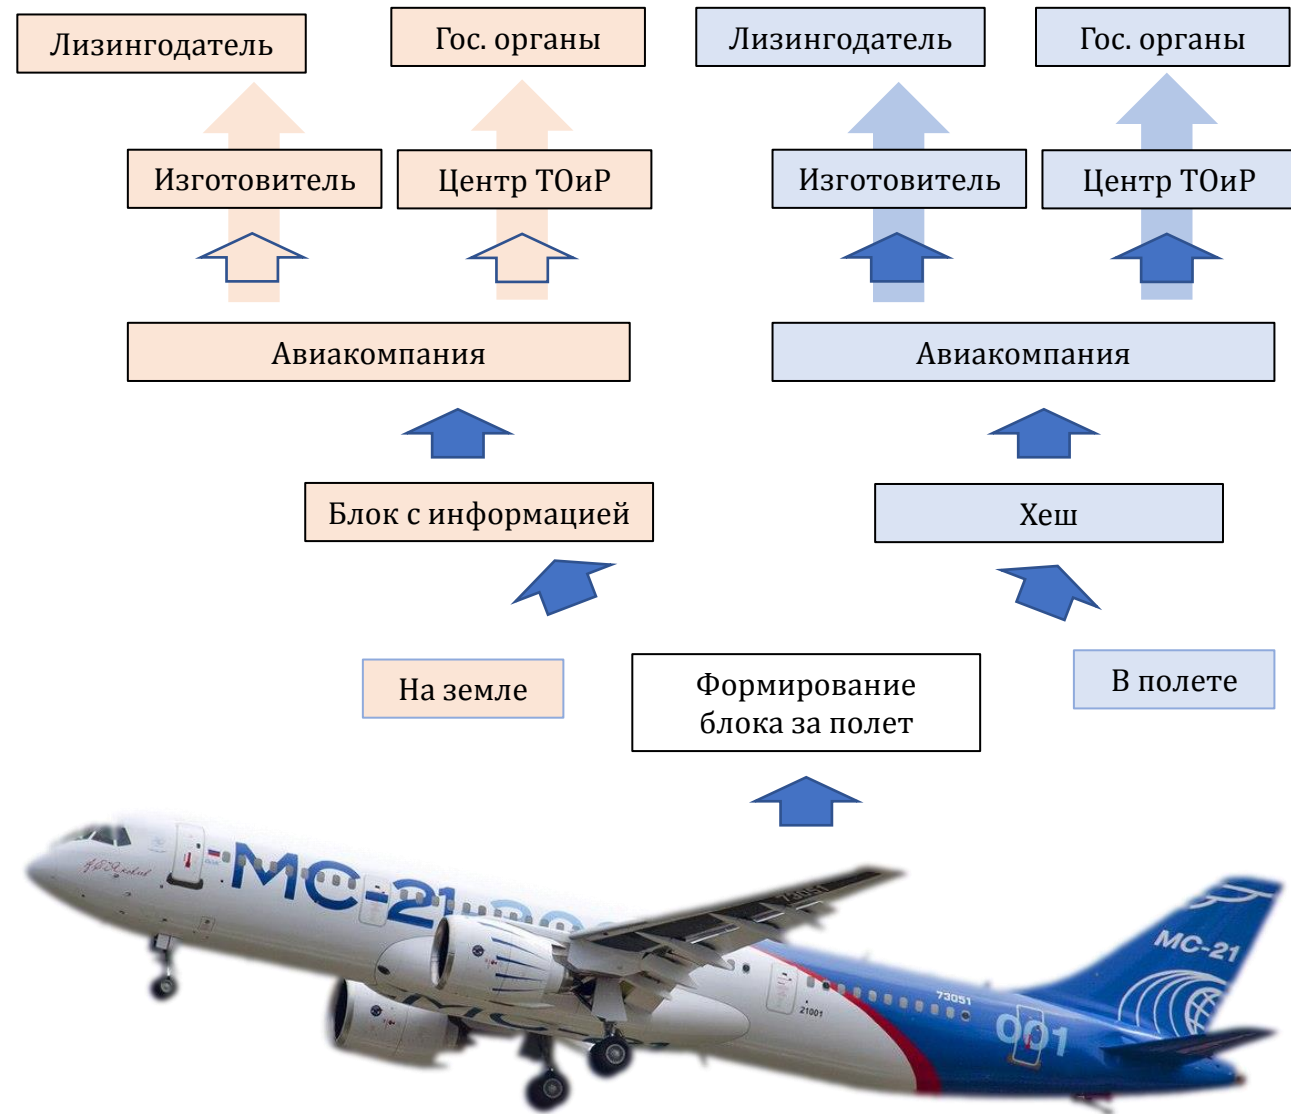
Лизингодатель

Гос. органы

Лизингодатель

Гос. органы

Изготовитель

Центр ТОиР

Изготовитель

Центр ТОиР

Авиакомпания

Авиакомпания

Блок с информацией

Хеш

На земле

Формирование блока за полет

В полете

МС-21-300

73051

21001

МС-21

001